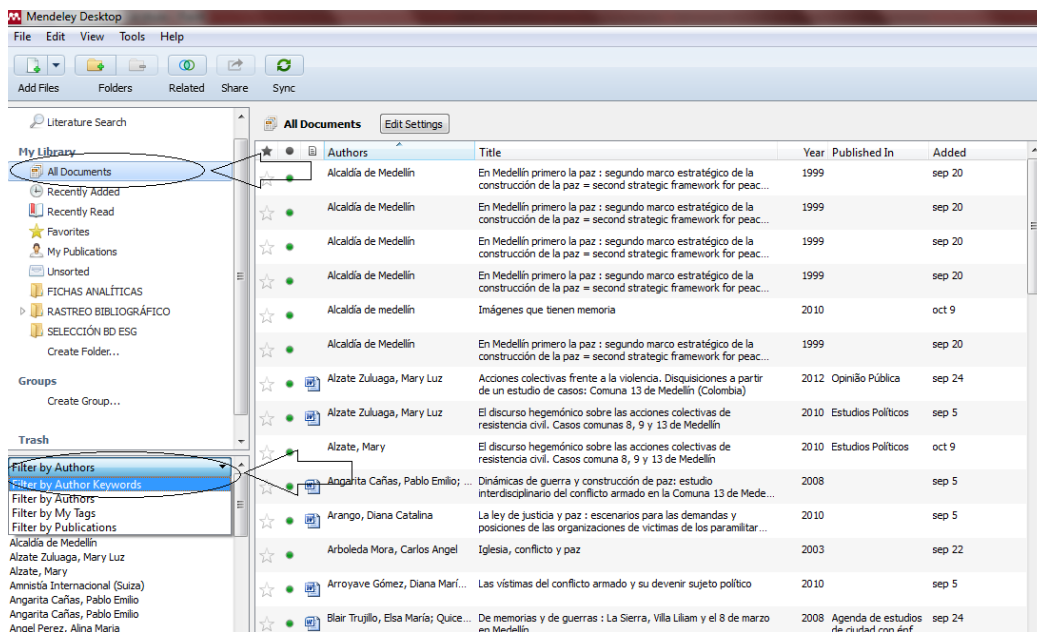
Mendeley Desktop

File Edit View Tools Help

Add Files Folders Related Share Sync

Literature Search

My Library
All Documents
Recently Added
Recently Read
Favorites
My Publications
Unsorted
FICHAS ANALÍTICAS
RASTREO BIBLIOGRÁFICO
SELECCIÓN BD ESG
Create Folder...

Groups
Create Group...

Trash

Filter by Authors
Filter by Author Keywords
Filter by Authors
Filter by My Tags
Filter by Publications

Alcaldía de Medellín
Alzate Zuluaga, Mary Luz
Alzate, Mary
Amnistía Internacional (Suiza)
Angarita Cañas, Pablo Emilio
Angarita Cañas, Pablo Emilio
Angel Perez, Alina Maria

All Documents Edit Settings

| Authors | Title | Year | Published In | Added |
|---|---|---|---|---|
| Alcaldía de Medellín | En Medellín primero la paz : segundo marco estratégico de la construcción de la paz = second strategic framework for peac... | 1999 | | sep 20 |
| Alcaldía de Medellín | En Medellín primero la paz : segundo marco estratégico de la construcción de la paz = second strategic framework for peac... | 1999 | | sep 20 |
| Alcaldía de Medellín | En Medellín primero la paz : segundo marco estratégico de la construcción de la paz = second strategic framework for peac... | 1999 | | sep 20 |
| Alcaldía de Medellín | En Medellín primero la paz : segundo marco estratégico de la construcción de la paz = second strategic framework for peac... | 1999 | | sep 20 |
| Alcaldía de medellín | Imágenes que tienen memoria | 2010 | | oct 9 |
| Alcaldía de Medellín | En Medellín primero la paz : segundo marco estratégico de la construcción de la paz = second strategic framework for peac... | 1999 | | sep 20 |
| Alzate Zuluaga, Mary Luz | Acciones colectivas frente a la violencia. Disquisiciones a partir de un estudio de casos: Comuna 13 de Medellín (Colombia) | 2012 | Opinião Pública | sep 24 |
| Alzate Zuluaga, Mary Luz | El discurso hegemónico sobre las acciones colectivas de resistencia civil. Casos comunas 8, 9 y 13 de Medellín | 2010 | Estudios Políticos | sep 5 |
| Alzate, Mary | El discurso hegemónico sobre las acciones colectivas de resistencia civil. Casos comuna 8, 9 y 13 de Medellín | 2010 | Estudios Políticos | oct 9 |
| Angarita Cañas, Pablo Emilio; ... | Dinámicas de guerra y construcción de paz: estudio interdisciplinario del conflicto armado en la Comuna 13 de Mede... | 2008 | | sep 5 |
| Arango, Diana Catalina | La ley de justicia y paz : escenarios para las demandas y posiciones de las organizaciones de victimas de los paramilitar... | 2010 | | sep 5 |
| Arboleda Mora, Carlos Angel | Iglesia, conflicto y paz | 2003 | | sep 22 |
| Arroyave Gómez, Diana Marí... | Las víctimas del conflicto armado y su devenir sujeto político | 2010 | | sep 5 |
| Blair Trujillo, Elsa María; Quice... | De memorias y de guerras : La Sierra, Villa Liliam y el 8 de marzo en Medellín | 2008 | Agenda de estudios de ciudad con énf... | sep 24 |